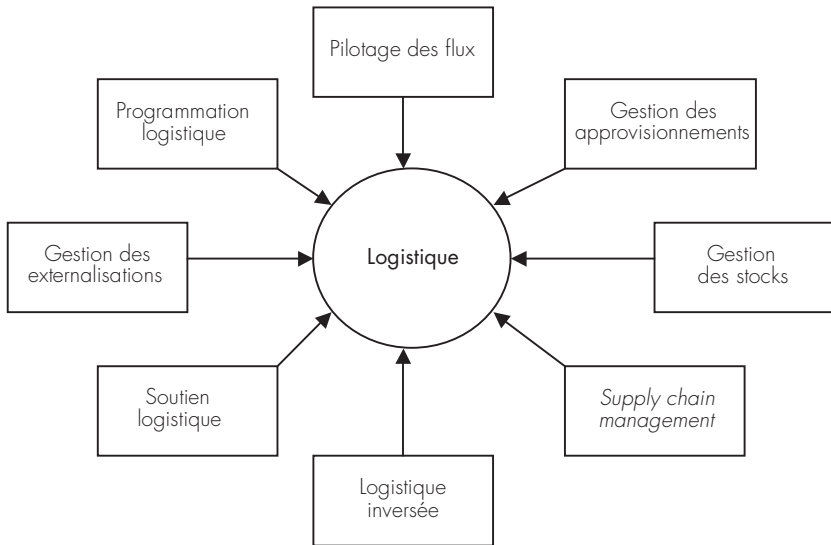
Pilotage des flux

Programmation logistique

Gestion des approvisionnements

Gestion des externalisations

Logistique

Gestion des stocks

Soutien logistique

Supply chain management

Logistique inversée